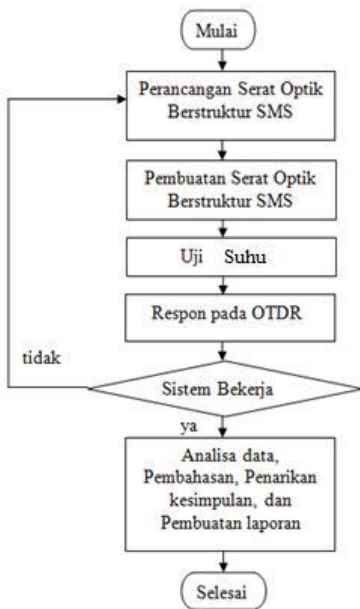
Mulai

Perancangan Serat Optik Berstruktur SMS

Pembuatan Serat Optik Berstruktur SMS

Uji Suhu

Respon pada OTDR

tidak

Sistem Bekerja

ya

Analisa data, Pembahasan, Penarikan kesimpulan, dan Pembuatan laporan

Selesai